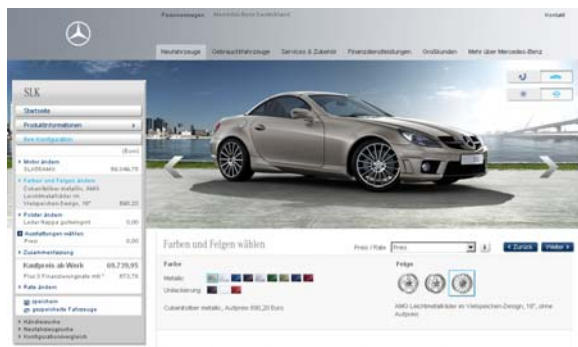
Personenwagen Mercedes-Benz Deutschland

Kontakt

Neufahrzeuge Gebrauchtfahrzeuge Services & Zubehör Finanzdienstleistungen Großkunden Mehr über Mercedes-Benz

SLK

Startseite

Produktinformationen

Ihre Konfiguration

(Euro)

Motor ändern
SLK350

Farben und Felgen ändern
Cubanitsilber metallic, AMG Leichtmetallräder im Vielspeichen-Design, 18"

Polster ändern
Leder Nappa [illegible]

Ausstattungen wählen
Preis 0,00

Zusammenfassung

Kaufpreis ab Werk 69.739,95

Rate ändern

speichern
gespeicherte Fahrzeuge

Händlersuche
Neufahrzeugsuche
Konfigurationsvergleich

Farben und Felgen wählen

Preis / Rate Preis

Zurück Weiter

Farbe

Metallic

Unilackierung

Cubanitsilber metallic, Aufpreis 690,20 Euro

Felge

AMG Leichtmetallräder im Vielspeichen-Design, 18", ohne Aufpreis